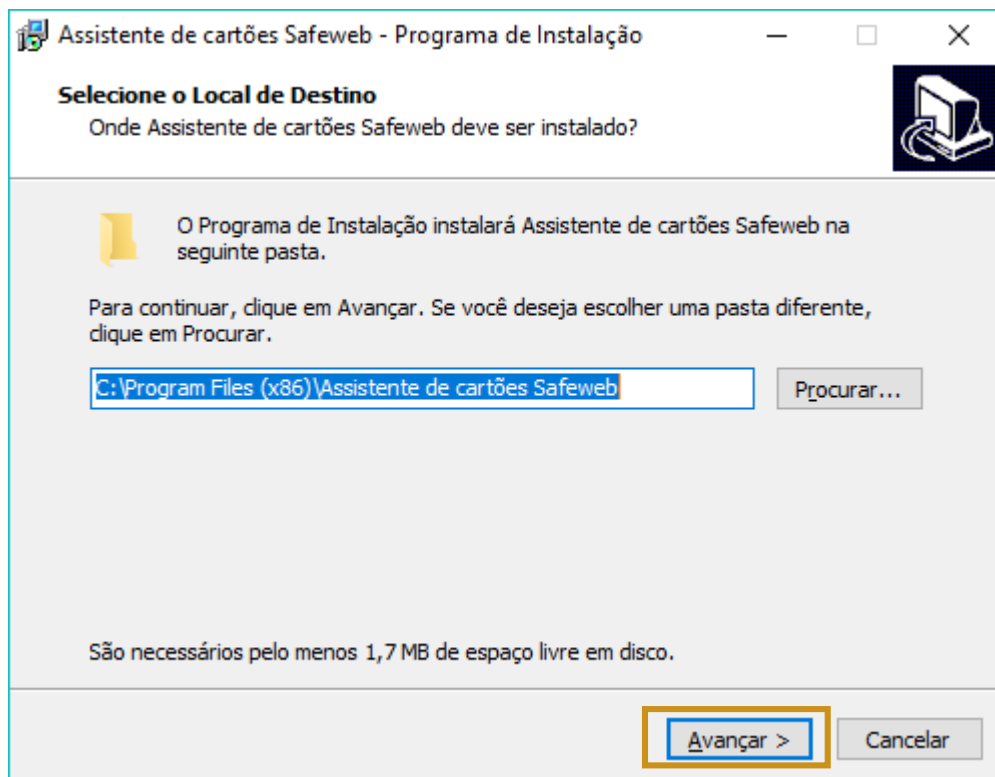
Assistente de cartões Safeweb - Programa de Instalação

Selecione o Local de Destino
Onde Assistente de cartões Safeweb deve ser instalado?

O Programa de Instalação instalará Assistente de cartões Safeweb na seguinte pasta.

Para continuar, clique em Avançar. Se você deseja escolher uma pasta diferente, clique em Procurar.

C:\Program Files (x86)\Assistente de cartões Safeweb

Procurar...

São necessários pelo menos 1,7 MB de espaço livre em disco.

Avançar >

Cancelar